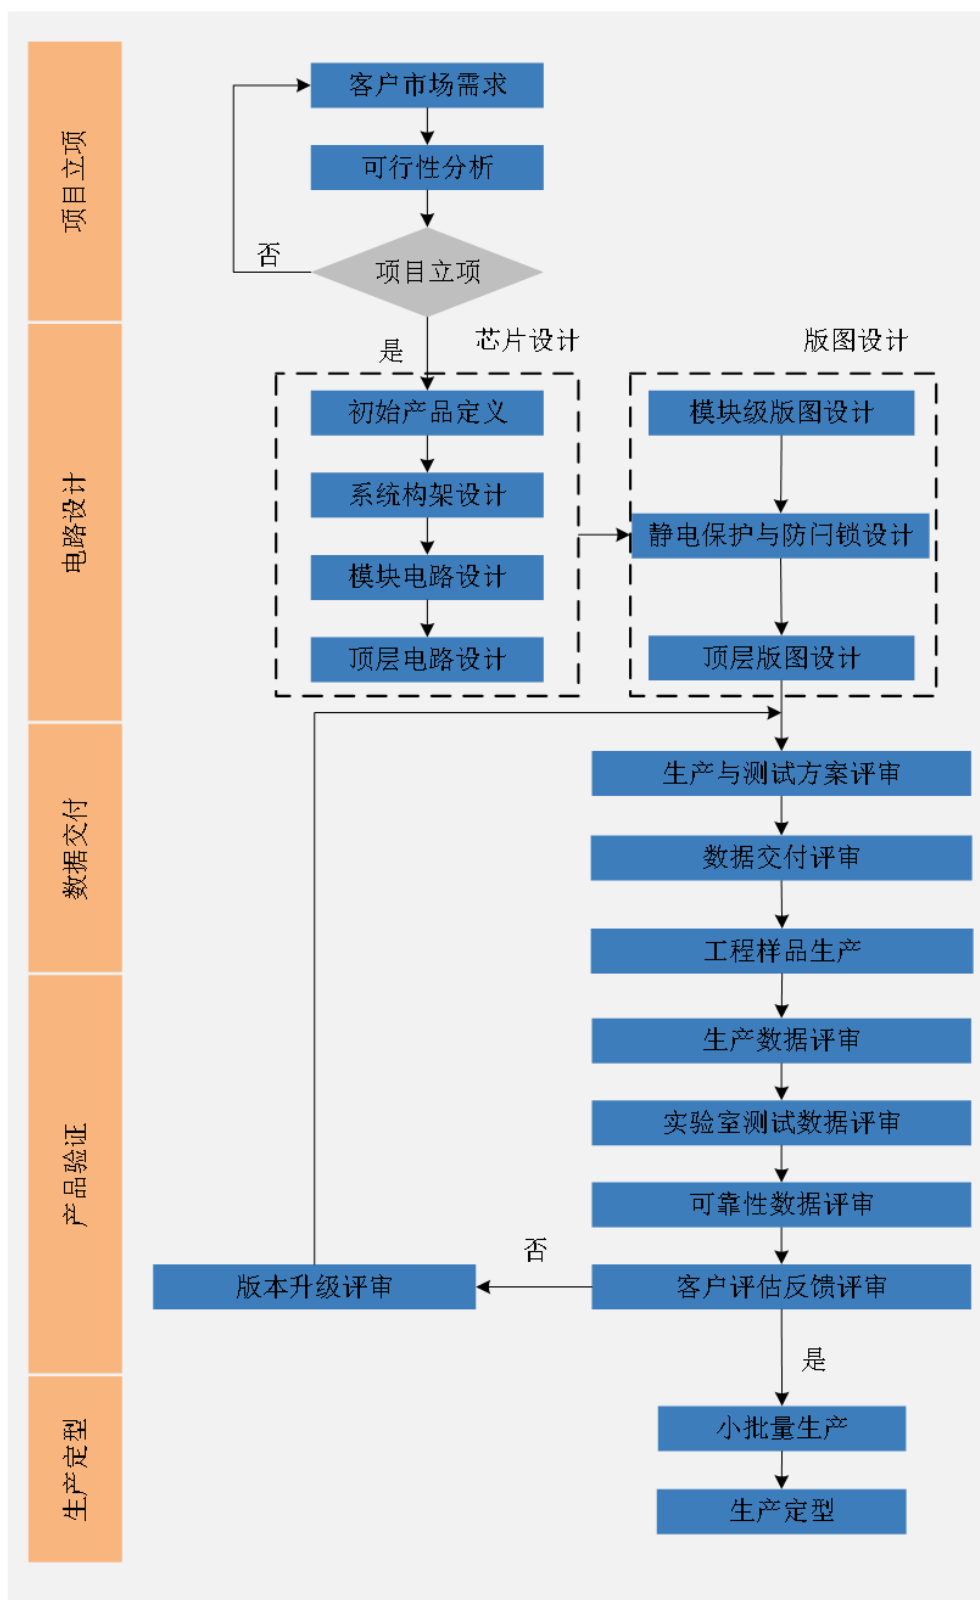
项目立项

客户市场需求

可行性分析

否

项目立项

是

电路设计

芯片设计

初始产品定义

系统构架设计

模块电路设计

顶层电路设计

版图设计

模块级版图设计

静电保护与防闩锁设计

顶层版图设计

数据交付

生产与测试方案评审

数据交付评审

产品验证

工程样品生产

生产数据评审

实验室测试数据评审

可靠性数据评审

否

版本升级评审

客户评估反馈评审

是

生产定型

小批量生产

生产定型